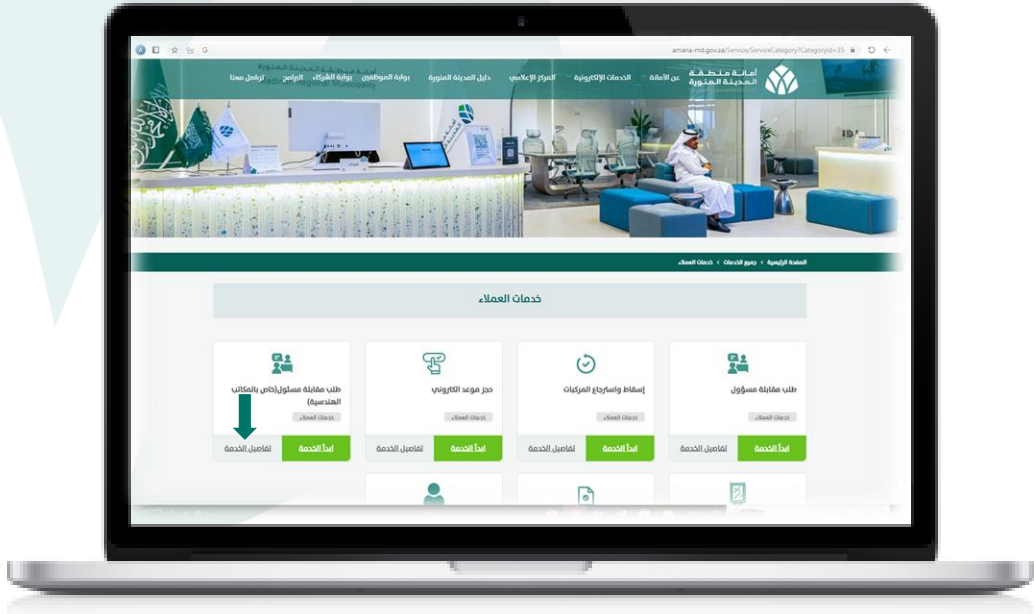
amana-md.gov.sa/Service/ServiceCategory?CategoryId=35

أمانة منطقة المدينة المنورة

عن الأمانة
الخدمات الإلكترونية
المركز الإعلامي
دليل المدينة المنورة
بوابة الموظفين
بوابة الشركاء
البرامج
تواصل معنا

الصفحة الرئيسية › جميع الخدمات › خدمات العملاء

خدمات العملاء

طلب مقابلة مسؤول
خدمات العملاء
ابدأ الخدمة
تفاصيل الخدمة

إسقاط واسترجاع المركبات
خدمات العملاء
ابدأ الخدمة
تفاصيل الخدمة

حجز موعد الكتروني
خدمات العملاء
ابدأ الخدمة
تفاصيل الخدمة

طلب مقابلة مسئول(خاص بالمكاتب الهندسية)
خدمات العملاء
ابدأ الخدمة
تفاصيل الخدمة